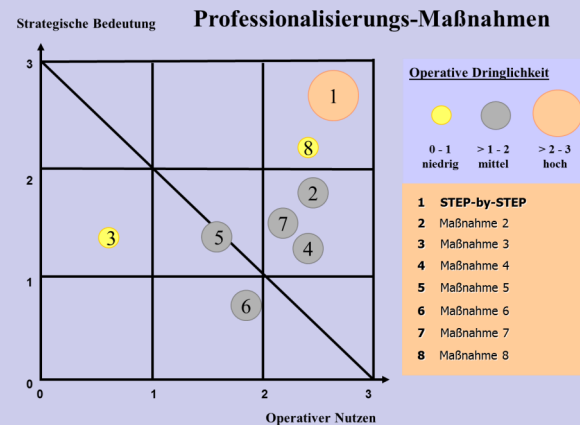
Strategische Bedeutung

Professionalisierungs-Maßnahmen

3
2
1
0
0
1
2
3

1
8
2
7
3
5
4
6

Operativer Nutzen

Operative Dringlichkeit

0 - 1
niedrig

> 1 - 2
mittel

> 2 - 3
hoch

1 STEP-by-STEP
2 Maßnahme 2
3 Maßnahme 3
4 Maßnahme 4
5 Maßnahme 5
6 Maßnahme 6
7 Maßnahme 7
8 Maßnahme 8